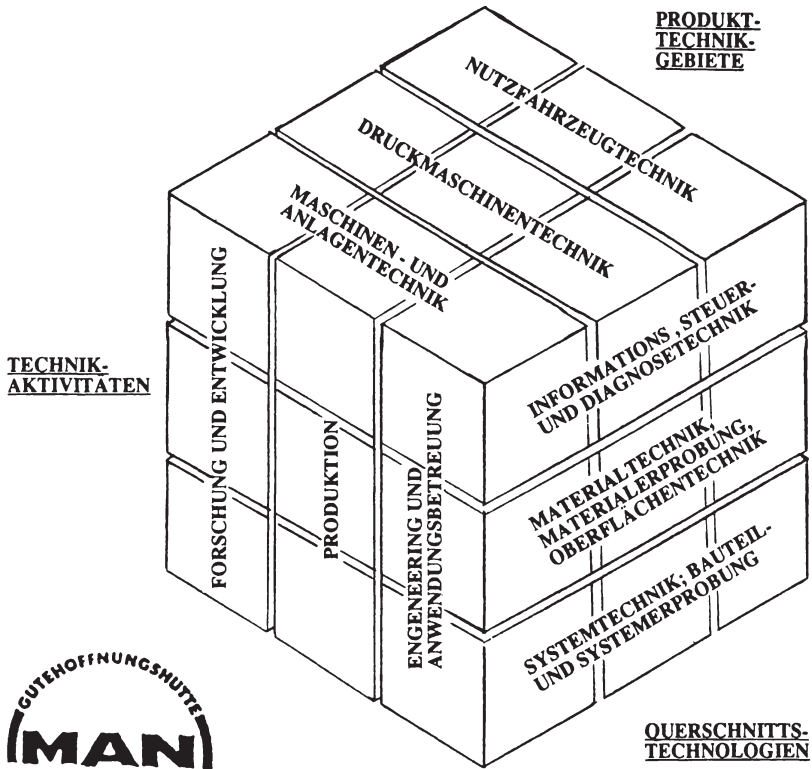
PRODUKT-TECHNIK-GEBIETE

NUTZFAHRZEUGTECHNIK

DRUCKMASCHINENTECHNIK

MASCHINEN - UND ANLAGENTECHNIK

TECHNIK-AKTIVITÄTEN

FORSCHUNG UND ENTWICKLUNG

PRODUKTION

ENGENEERING UND ANWENDUNGSBETREUUNG

INFORMATIONS , STEUER-UND DIAGNOSETECHNIK

MATERIALTECHNIK, MATERIALERPROBUNG, OBERFLÄCHENTECHNIK

SYSTEMTECHNIK; BAUTEIL-UND SYSTEMERPROBUNG

GUTEHOFFNUNGSHÜTTE

MAN

QUERSCHNITTS-TECHNOLOGIEN